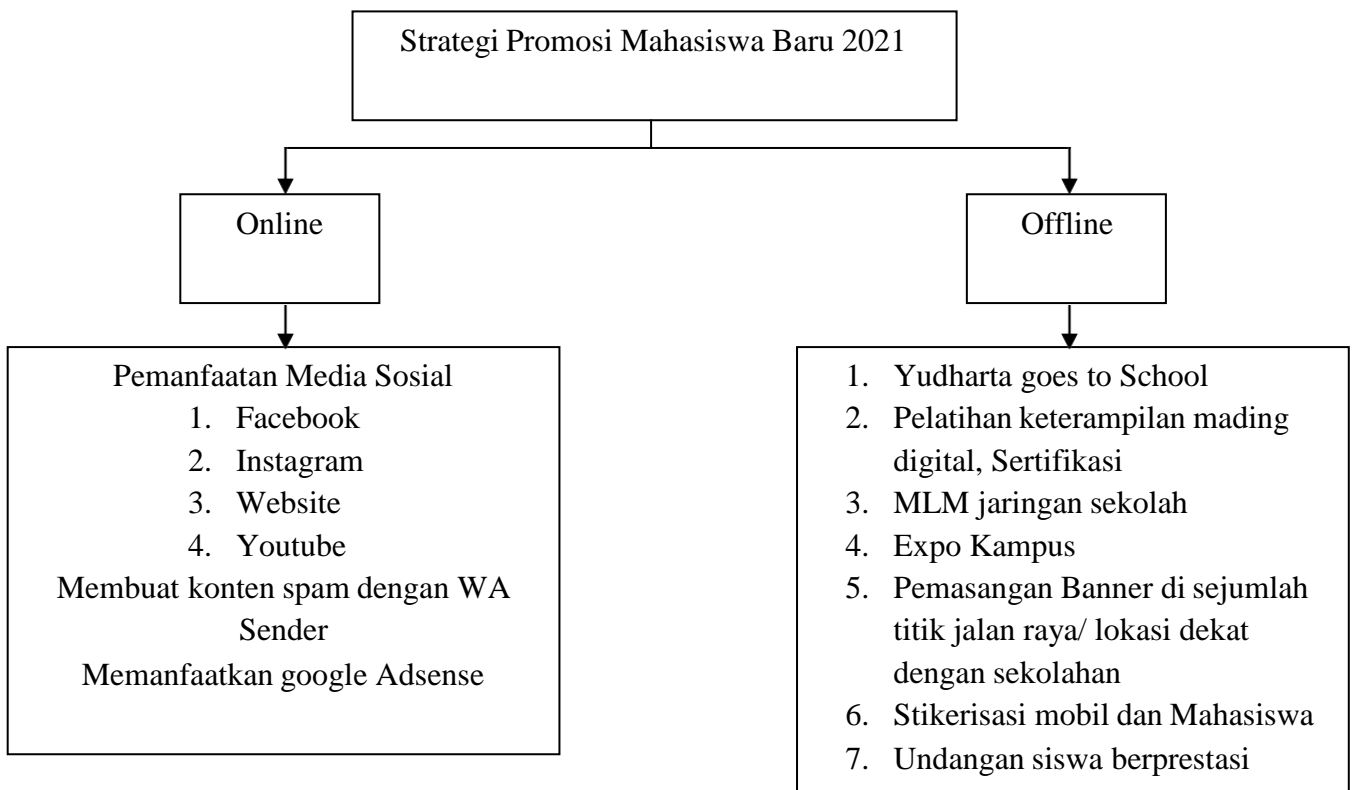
Strategi Promosi Mahasiswa Baru 2021

Online

Offline

Pemanfaatan Media Sosial
1. Facebook
2. Instagram
3. Website
4. Youtube
Membuat konten spam dengan WA Sender
Memanfaatkan google Adsense

1. Yudharta goes to School
2. Pelatihan keterampilan mading digital, Sertifikasi
3. MLM jaringan sekolah
4. Expo Kampus
5. Pemasangan Banner di sejumlah titik jalan raya/ lokasi dekat dengan sekolahan
6. Stikerisasi mobil dan Mahasiswa
7. Undangan siswa berprestasi